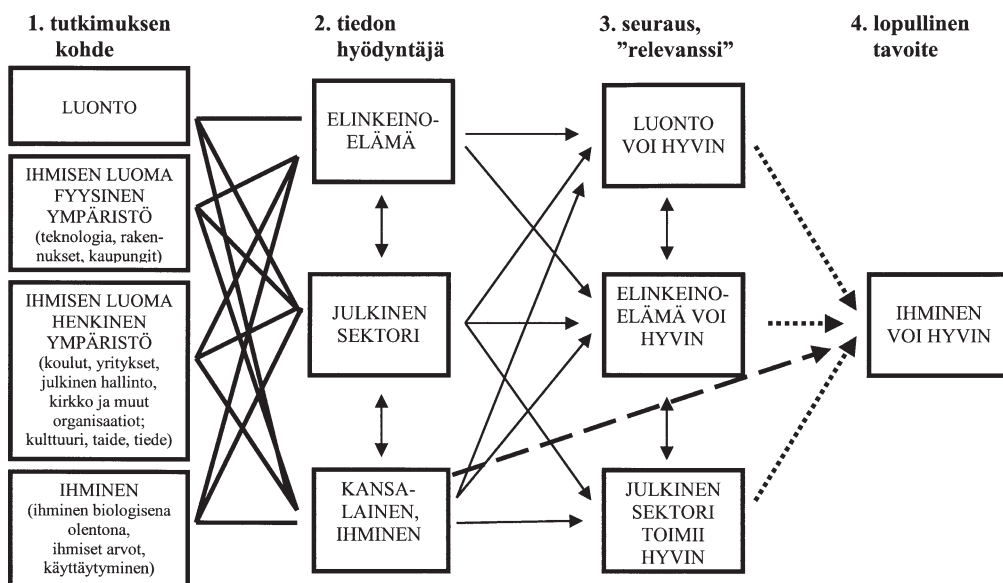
1. tutkimuksen kohde

2. tiedon hyödyntäjä

3. seuraus, "relevanssi"

4. lopullinen tavoite

LUONTO

IHMISEN LUOMA FYYSINEN YMPÄRISTÖ (teknologia, rakennukset, kaupungit)

IHMISEN LUOMA HENKINEN YMPÄRISTÖ (koulut, yritykset, julkinen hallinto, kirkko ja muut organisaatiot; kulttuuri, taide, tiede)

IHMINEN (ihminen biologisena olentona, ihmiset arvot, käyttäytyminen)

ELINKEINOELÄMÄ

JULKINEN SEKTORI

KANSALAINEN, IHMINEN

LUONTO VOI HYVIN

ELINKEINOELÄMÄ VOI HYVIN

JULKINEN SEKTORI TOIMII HYVIN

IHMINEN VOI HYVIN